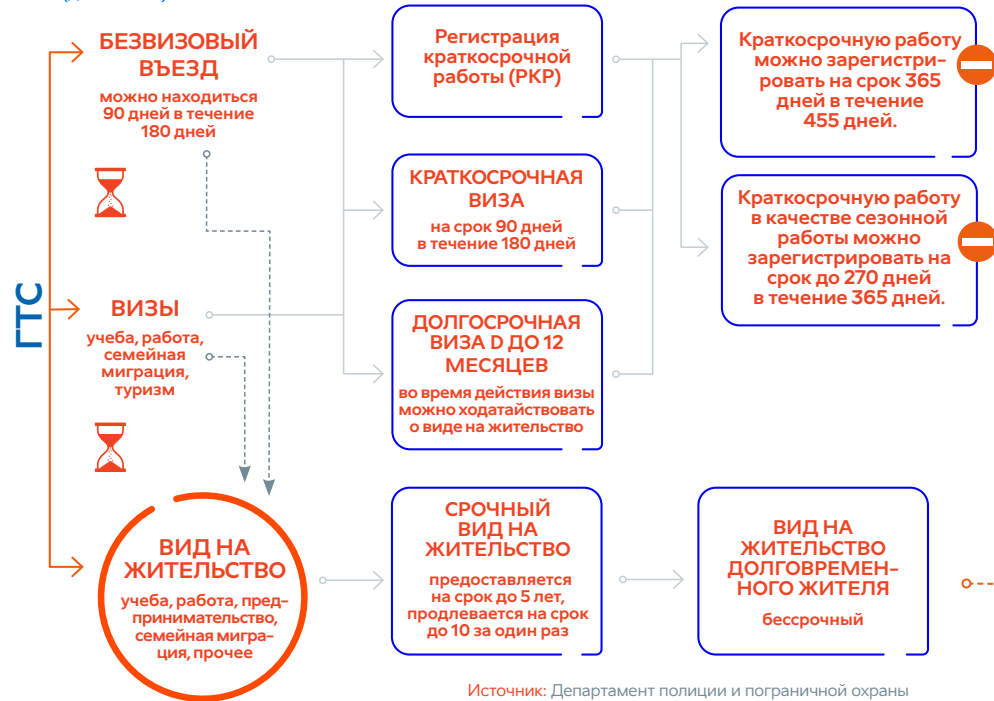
ГТС

БЕЗВИЗОВЫЙ ВЪЕЗД
можно находиться 90 дней в течение 180 дней

ВИЗЫ
учеба, работа, семейная миграция, туризм

ВИД НА ЖИТЕЛЬСТВО
учеба, работа, предпринимательство, семейная миграция, прочее

Регистрация краткосрочной работы (РКР)

КРАТКОСРОЧНАЯ ВИЗА
на срок 90 дней в течение 180 дней

ДОЛГОСРОЧНАЯ ВИЗА D ДО 12 МЕСЯЦЕВ
во время действия визы можно ходатайствовать о виде на жительство

Краткосрочную работу можно зарегистрировать на срок 365 дней в течение 455 дней.

Краткосрочную работу в качестве сезонной работы можно зарегистрировать на срок до 270 дней в течение 365 дней.

СРОЧНЫЙ ВИД НА ЖИТЕЛЬСТВО
предоставляется на срок до 5 лет, продлевается на срок до 10 за один раз

ВИД НА ЖИТЕЛЬСТВО ДОЛГОВРЕМЕННОГО ЖИТЕЛЯ
бессрочный

Источник: Департамент полиции и пограничной охраны